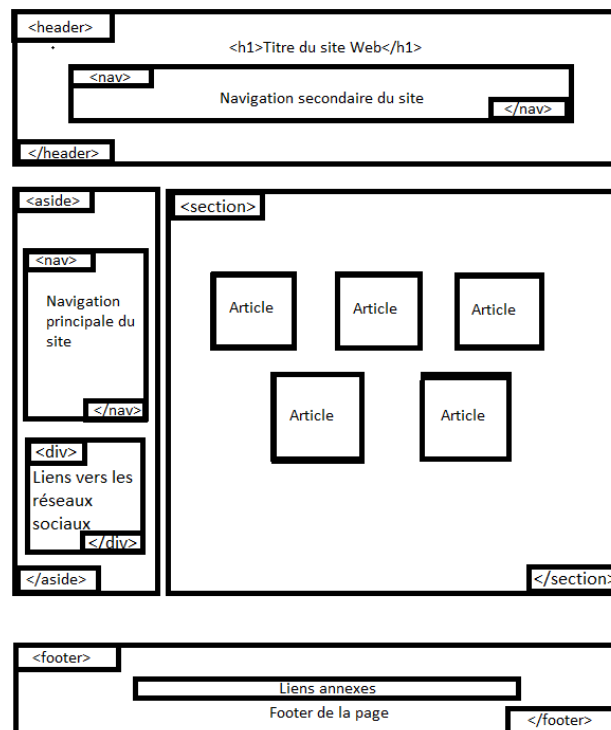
<header>

<h1>Titre du site Web</h1>

<nav>

Navigation secondaire du site

</nav>

</header>

<aside>

<nav>

Navigation principale du site

</nav>

<div>

Liens vers les réseaux sociaux

</div>

</aside>

<section>

Article

Article

Article

Article

Article

</section>

<footer>

Liens annexes

Footer de la page

</footer>